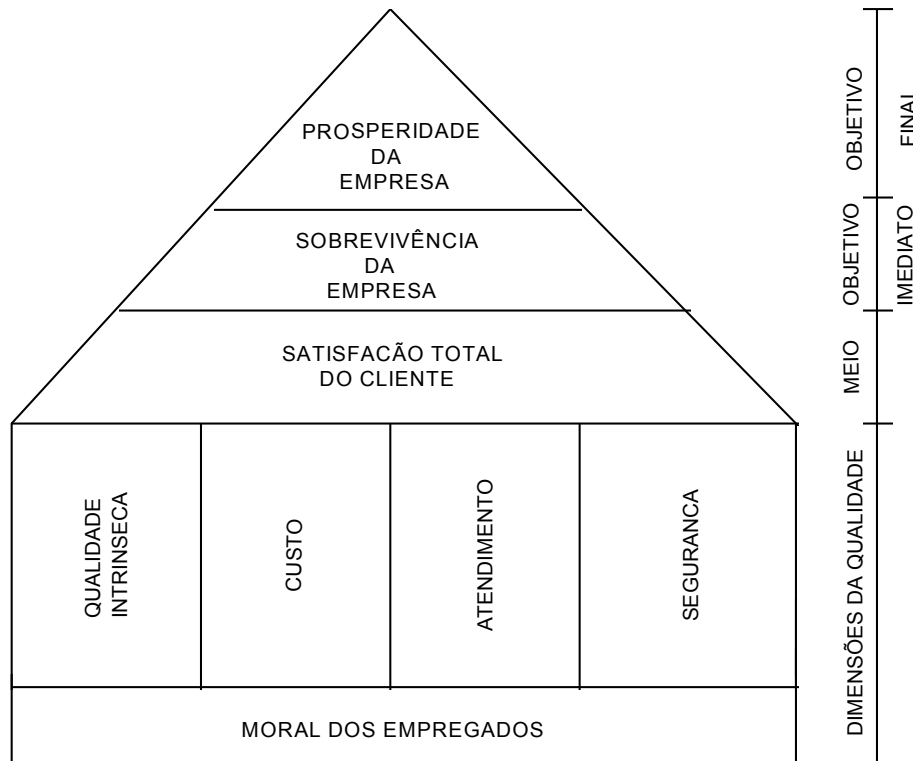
PROSPERIDADE
DA
EMPRESA

SOBREVIVÊNCIA
DA
EMPRESA

SATISFACÃO TOTAL
DO CLIENTE

QUALIDADE
INTRINSECA

CUSTO

ATENDIMENTO

SEGURANCA

MORAL DOS EMPREGADOS

OBJETIVO
FINAL

OBJETIVO
IMEDIATO

MEIO

DIMENSÕES DA QUALIDADE